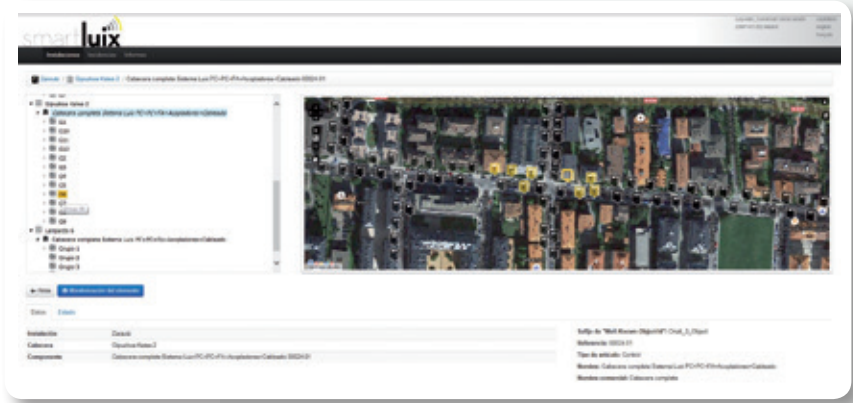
smartluix

Instalaciones Versiones Informes

Gerardi / Opuxfria Valee 2 / Cabecera completa Sistema Luix PC+PC+PA+Acoplaidores+Cableado SSE24-01

Opuxfria Valee 2
Cabecera completa Sistema Luix PC+PC+PA+Acoplaidores+Cableado
Q1
Q10
Q11
Q12
Q2
Q3
Q4
Q5
Q6
Q7
Q8
Q9
Lampardo 4
Cabecera completa Sistema Luix PC+PC+PA+Acoplaidores+Cableado
Grupo 1
Grupo 2
Grupo 3

Datos Estado

| | |
|---|---|
| Instalación | Gerardi |
| Cabecera | Opuxfria Valee 2 |
| Componente | Cabecera completa Sistema Luix PC+PC+PA+Acoplaidores+Cableado SSE24-01 |

Sufijo de "Well Known Object Id": Chall_0_Object
Referencia: SSE24-01
Tipo de artículo: Control
Nombre: Cabecera completa Sistema Luix PC+PC+PA+Acoplaidores+Cableado
Nombre comercial: Cabecera completa